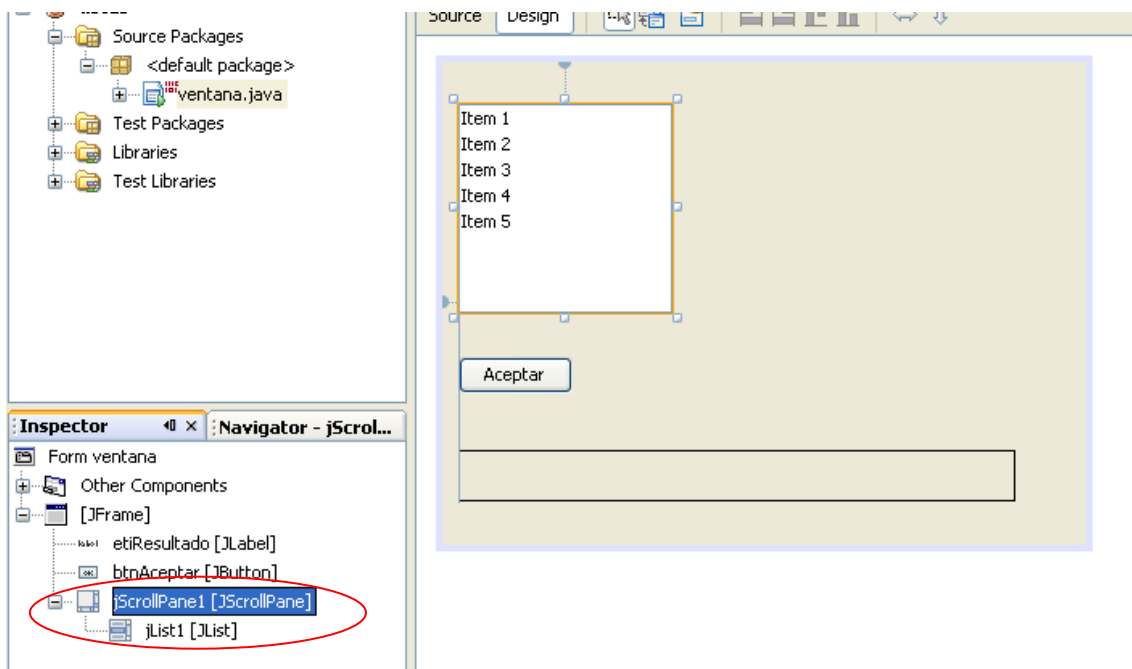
Source Packages
<default package>
ventana.java
Test Packages
Libraries
Test Libraries

Source Design

Item 1
Item 2
Item 3
Item 4
Item 5

Aceptar

Inspector
Navigator - jScrol...

Form ventana
Other Components
[JFrame]
etiResultado [JLabel]
btnAceptar [JButton]
jScrollPane1 [JScrollPane]
jList1 [JList]